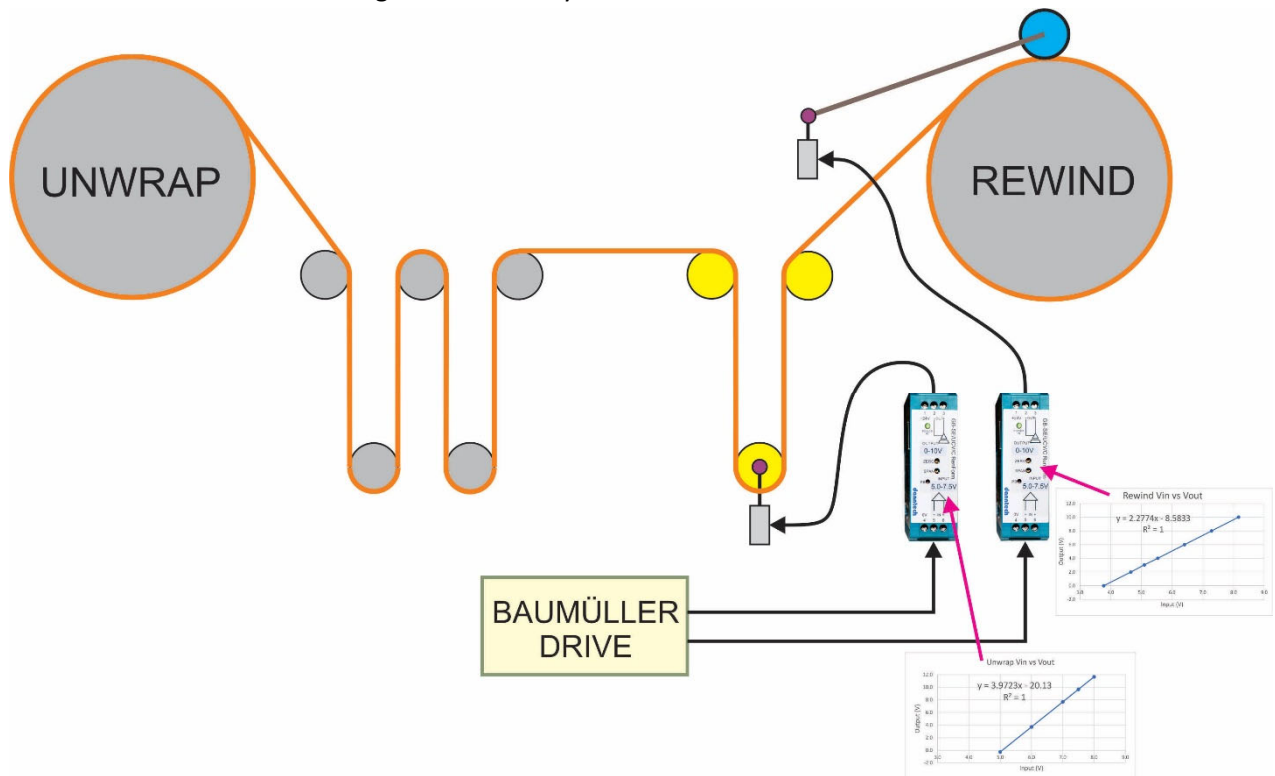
UNWRAP

REWIND

0-10V

5.0-7.5V

0-10V

5.0-7.5V

Rewind Vin vs Vout

y = 2.2774x - 8.5833
R² = 1

Output (V)

Input (V)

BAUMÜLLER DRIVE

Unwrap Vin vs Vout

y = 3.9723x - 20.13
R² = 1

Output (V)

Input (V)